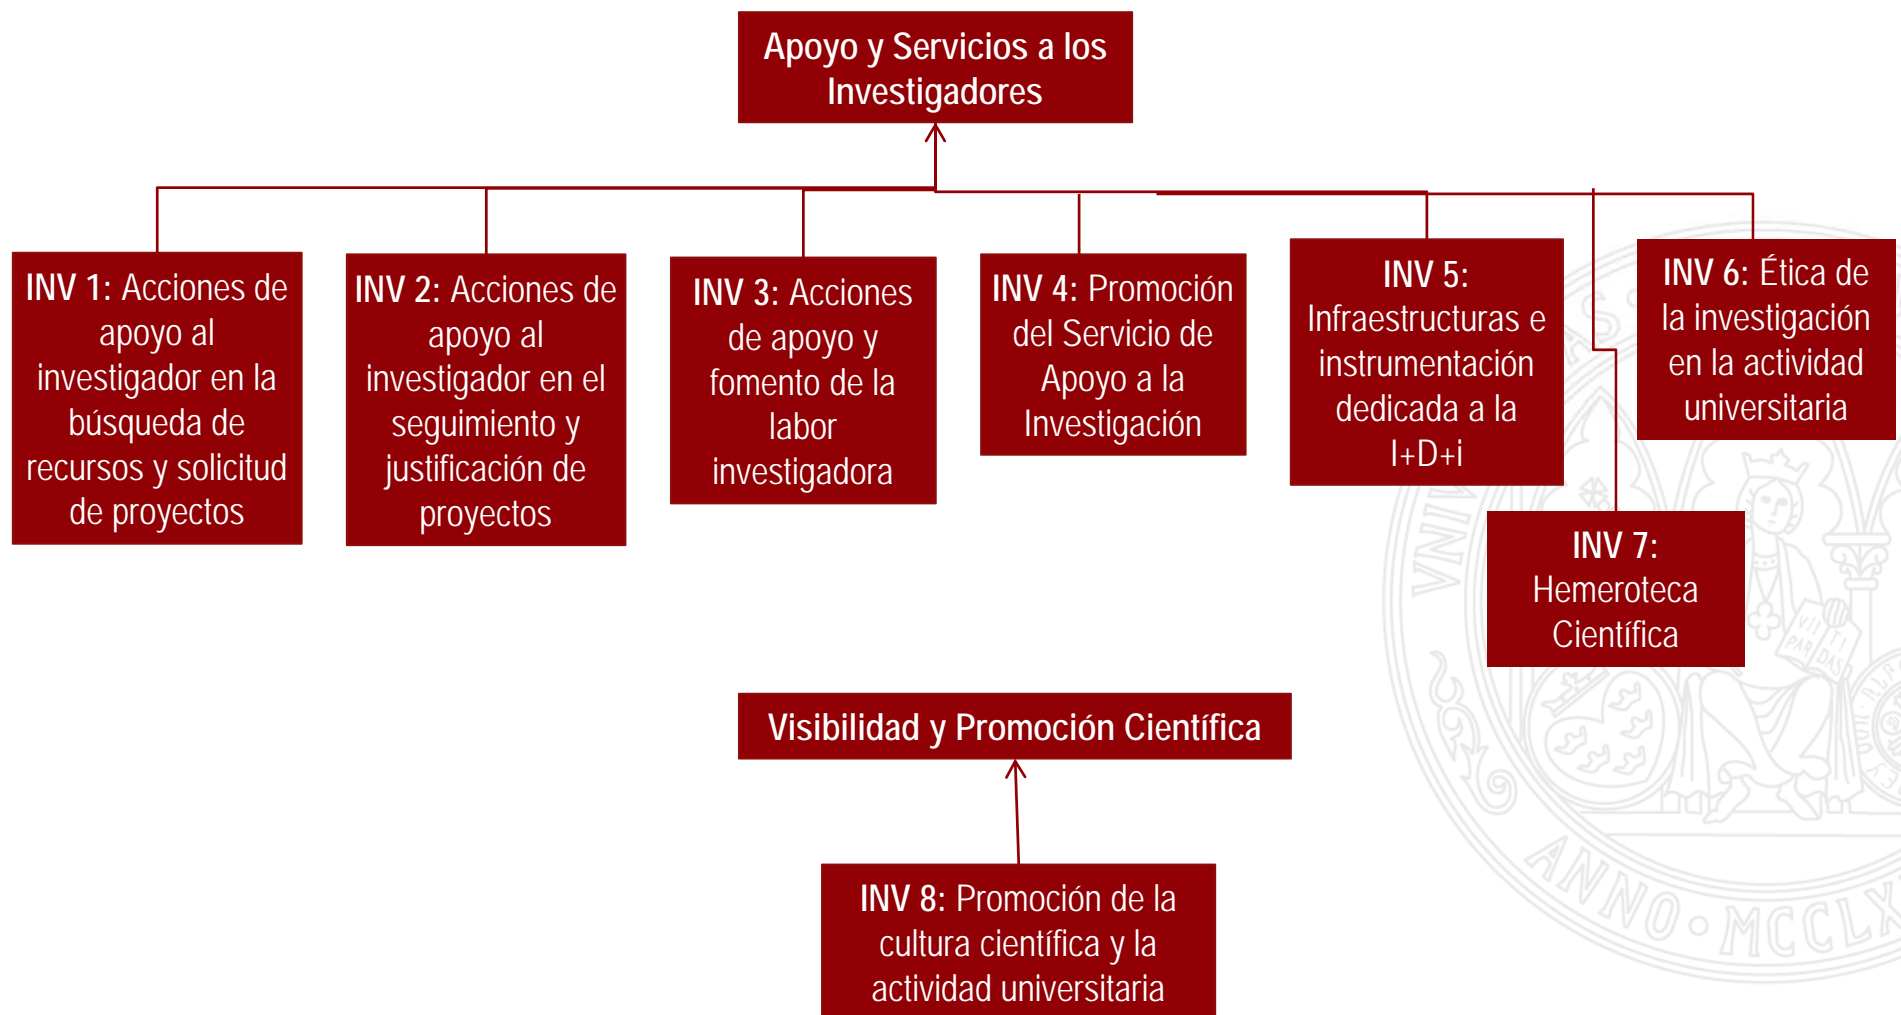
Apoyo y Servicios a los Investigadores

INV 1: Acciones de apoyo al investigador en la búsqueda de recursos y solicitud de proyectos

INV 2: Acciones de apoyo al investigador en el seguimiento y justificación de proyectos

INV 3: Acciones de apoyo y fomento de la labor investigadora

INV 4: Promoción del Servicio de Apoyo a la Investigación

INV 5: Infraestructuras e instrumentación dedicada a la I+D+i

INV 6: Ética de la investigación en la actividad universitaria

INV 7: Hemeroteca Científica

Visibilidad y Promoción Científica

INV 8: Promoción de la cultura científica y la actividad universitaria

ANNO · MCCLX